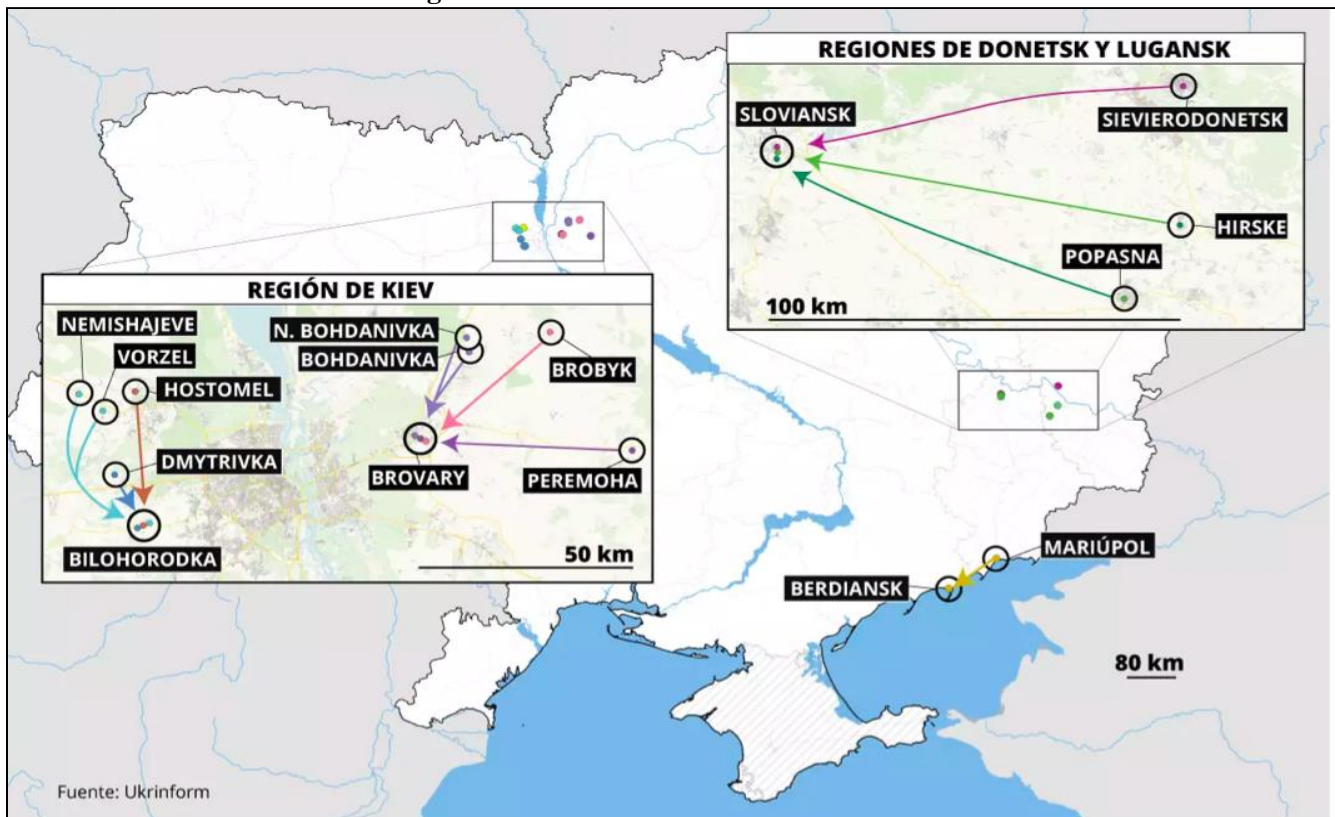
REGIONES DE DONETSK Y LUGANSK

SLOVIANSK

SIEVIERODONETSK

HIRSKE

POPASNA

100 km

REGIÓN DE KIEV

NEMISHAJEVE

VORZEL

HOSTOMEL

DMYTRIVKA

BILOHORODKA

N. BOHDANIVKA

BOHDANIVKA

BROBYK

BROVARY

PEREMOHA

50 km

MARIÚPOL

BERDIANSK

80 km

Fuente: Ukrinform